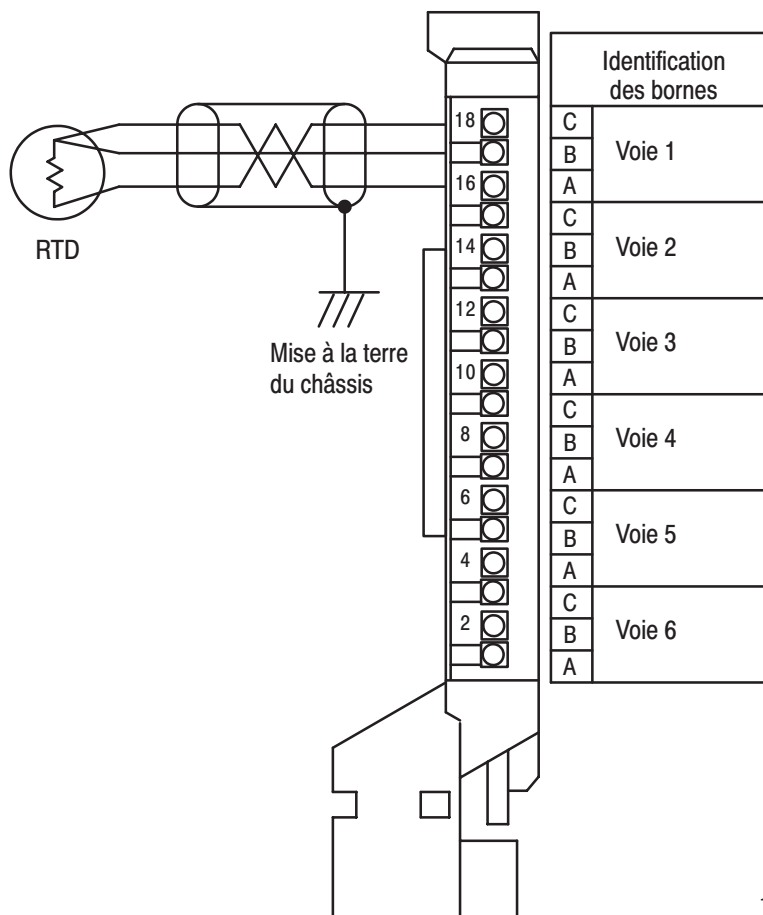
Identification des bornes

| | |
|---|---|
| C | Voie 1 |
| B | |
| A | |
| C | Voie 2 |
| B | |
| A | |
| C | Voie 3 |
| B | |
| A | |
| C | Voie 4 |
| B | |
| A | |
| C | Voie 5 |
| B | |
| A | |
| C | Voie 6 |
| B | |
| A | |

18
16
14
12
10
8
6
4
2

RTD

Mise à la terre du châssis